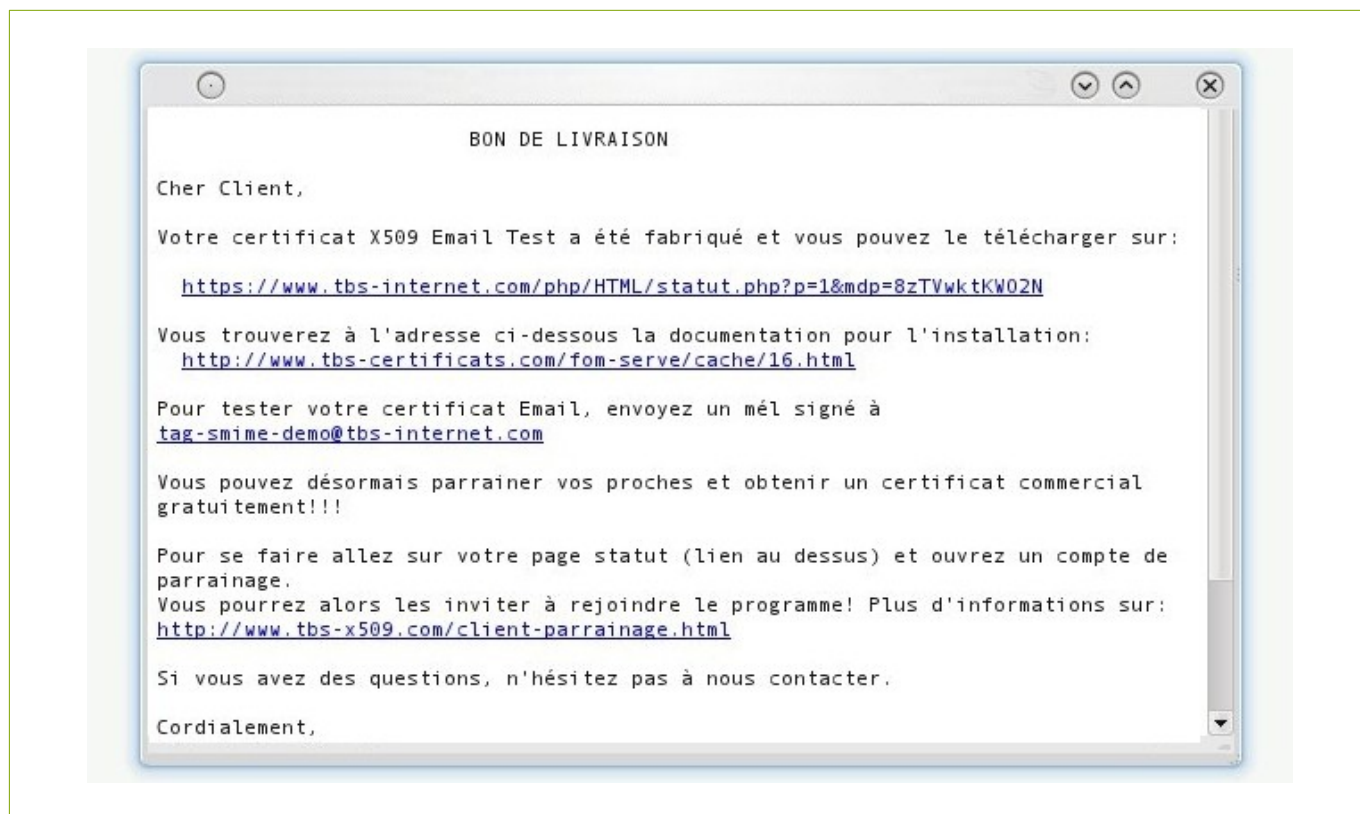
BON DE LIVRAISON

Cher Client,

Votre certificat X509 Email Test a été fabriqué et vous pouvez le télécharger sur:

https://www.tbs-internet.com/php/HTML/statut.php?p=1&mdp=8zTVwktKW02N

Vous trouverez à l'adresse ci-dessous la documentation pour l'installation:
http://www.tbs-certificats.com/fom-serve/cache/16.html

Pour tester votre certificat Email, envoyez un mél signé à
tag-smime-demo@tbs-internet.com

Vous pouvez désormais parrainer vos proches et obtenir un certificat commercial gratuitement!!!

Pour se faire allez sur votre page statut (lien au dessus) et ouvrez un compte de parrainage.
Vous pourrez alors les inviter à rejoindre le programme! Plus d'informations sur:
http://www.tbs-x509.com/client-parrainage.html

Si vous avez des questions, n'hésitez pas à nous contacter.

Cordialement,